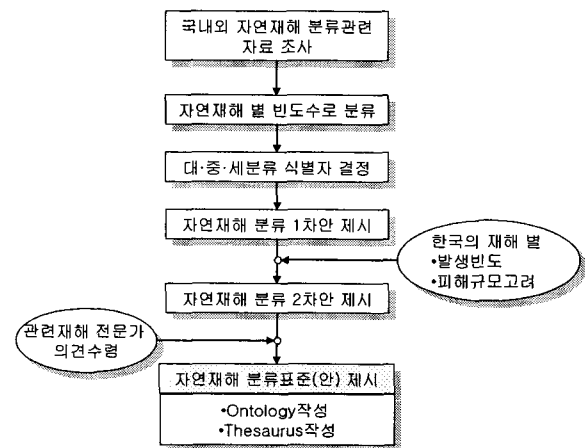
국내외 자연재해 분류관련 자료 조사

자연재해 별 빈도수로 분류

대·중·세분류 식별자 결정

자연재해 분류 1차안 제시

한국의 재해 별
•발생빈도
•피해규모고려

자연재해 분류 2차안 제시

관련재해 전문가 의견수렴

자연재해 분류표준(안) 제시

•Ontology작성
•Thesaurus작성